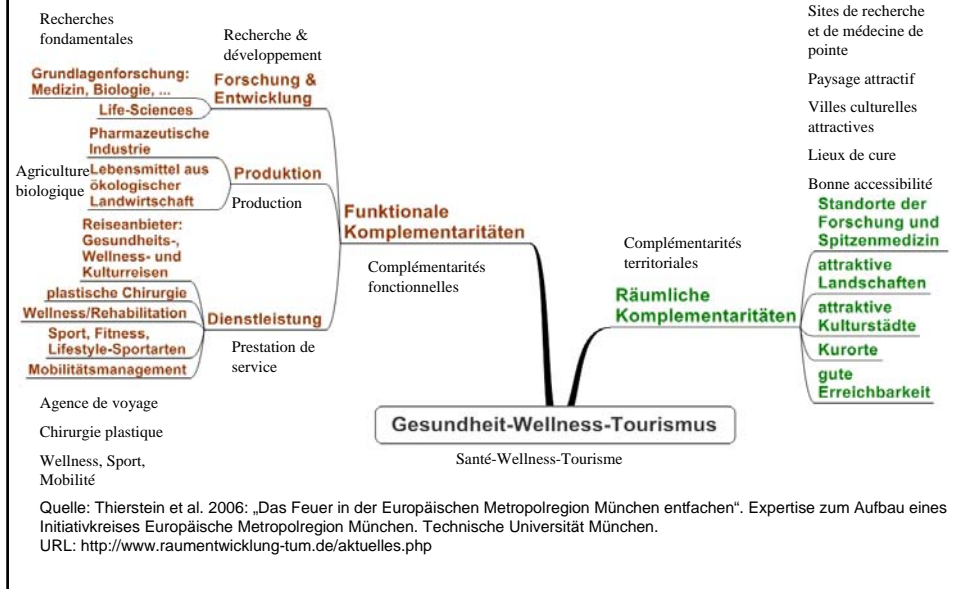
Recherches fondamentales

Recherche & développement

Grundlagenforschung: Medizin, Biologie, ...

Forschung & Entwicklung

Life-Sciences

Pharmazeutische Industrie

Agriculture biologique

Lebensmittel aus ökologischer Landwirtschaft

Produktion

Production

Funktionale Komplementaritäten

Reiseanbieter: Gesundheits-, Wellness- und Kulturreisen

Complémentarités fonctionnelles

plastische Chirurgie

Wellness/Rehabilitation

Sport, Fitness, Lifestyle-Sportarten

Dienstleistung

Mobilitätsmanagement

Prestation de service

Agence de voyage

Chirurgie plastique

Wellness, Sport, Mobilité

Sites de recherche et de médecine de pointe

Paysage attractif

Villes culturelles attractives

Lieux de cure

Bonne accessibilité

Standorte der Forschung und Spitzenmedizin

Complémentarités territoriales

attraktive Landschaften

Räumliche Komplementaritäten

attraktive Kulturstädte

Kurorte

gute Erreichbarkeit

Gesundheit-Wellness-Tourismus

Santé-Wellness-Tourisme

Quelle: Thierstein et al. 2006: „Das Feuer in der Europäischen Metropolregion München entfachen". Expertise zum Aufbau eines Initiativkreises Europäische Metropolregion München. Technische Universität München.
URL: http://www.raumentwicklung-tum.de/aktuelles.php